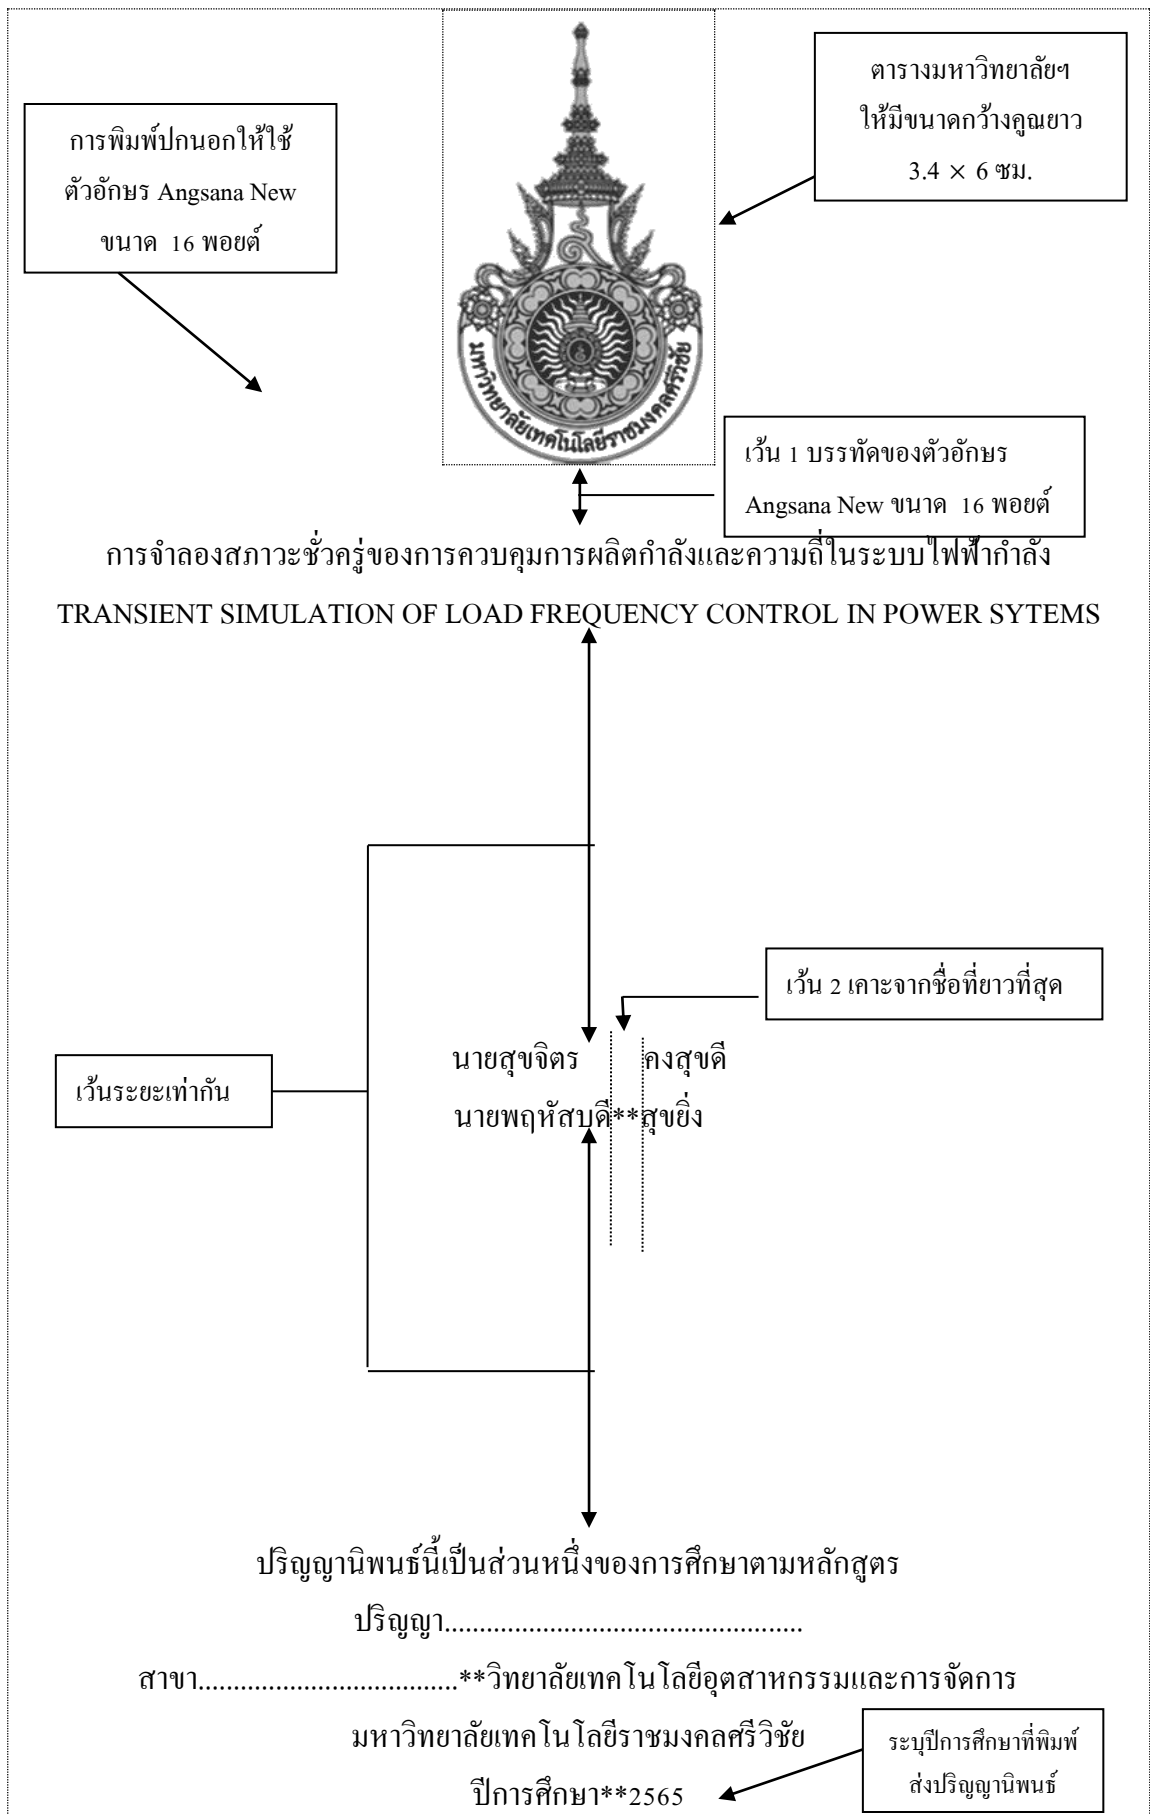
การพิมพ์ปกนอกให้ใช้ตัวอักษร Angsana New ขนาด 16 พอยต์

ตารางมหาวิทยาลัยฯ ให้มีขนาดกว้างคูณยาว $3.4 \times 6$ ซม.

มหาวิทยาลัยเทคโนโลยีราชมงคลศรีวิชัย

เว้น 1 บรรทัดของตัวอักษร Angsana New ขนาด 16 พอยต์

การจำลองสภาวะชั่วครู่ของการควบคุมการผลิตกำลังและความถี่ในระบบไฟฟ้ากำลัง

TRANSIENT SIMULATION OF LOAD FREQUENCY CONTROL IN POWER SYTEMS

เว้น 2 เคาะจากชื่อที่ยาวที่สุด

เว้นระยะเท่ากัน

นายสุขจิตร คงสุขดี
นายพฤหัสบดี**สุขยิ่ง

ปริญญานิพนธ์นี้เป็นส่วนหนึ่งของการศึกษาตามหลักสูตร
ปริญญา.................................................
สาขา...................................**วิทยาลัยเทคโนโลยีอุตสาหกรรมและการจัดการ
มหาวิทยาลัยเทคโนโลยีราชมงคลศรีวิชัย
ปีการศึกษา**2565

ระบุปีการศึกษาที่พิมพ์ส่งปริญญานิพนธ์